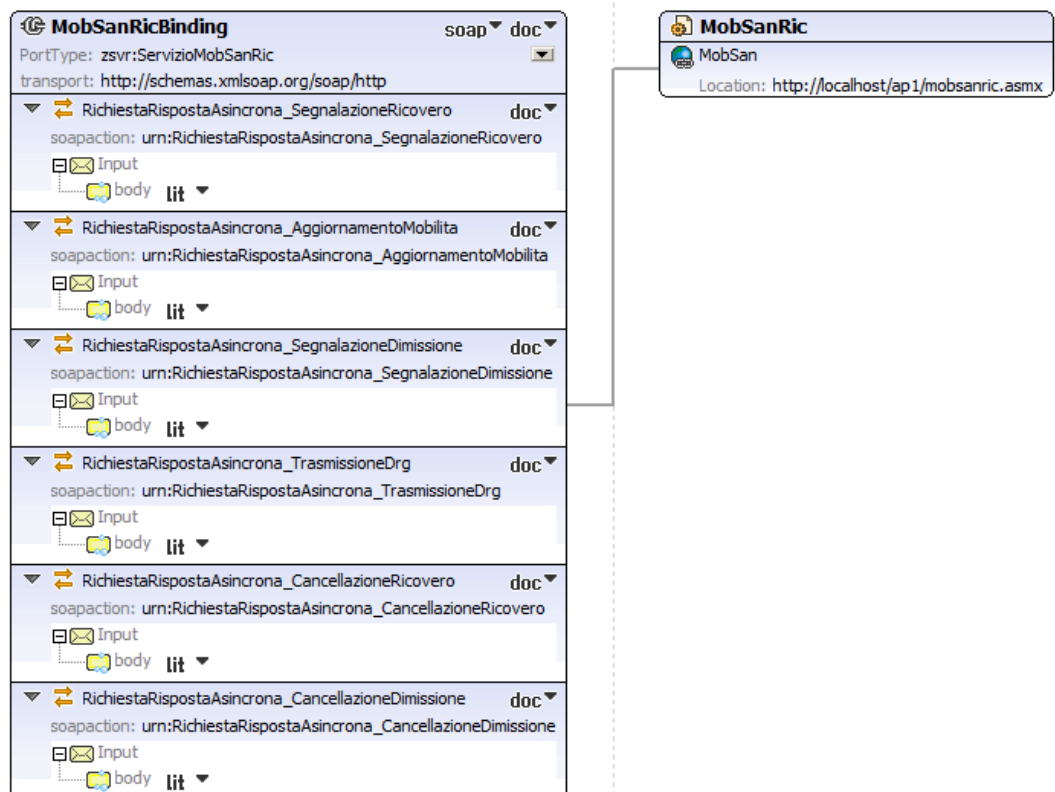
MobSanRicBinding soap doc
PortType: zsvr:ServizioMobSanRic
transport: http://schemas.xmlsoap.org/soap/http

RichiestaRispostaAsincrona_SegnalazioneRicovero doc
soapaction: urn:RichiestaRispostaAsincrona_SegnalazioneRicovero
Input
body lit

RichiestaRispostaAsincrona_AggiornamentoMobilita doc
soapaction: urn:RichiestaRispostaAsincrona_AggiornamentoMobilita
Input
body lit

RichiestaRispostaAsincrona_SegnalazioneDimissione doc
soapaction: urn:RichiestaRispostaAsincrona_SegnalazioneDimissione
Input
body lit

RichiestaRispostaAsincrona_TrasmissioneDrg doc
soapaction: urn:RichiestaRispostaAsincrona_TrasmissioneDrg
Input
body lit

RichiestaRispostaAsincrona_CancellazioneRicovero doc
soapaction: urn:RichiestaRispostaAsincrona_CancellazioneRicovero
Input
body lit

RichiestaRispostaAsincrona_CancellazioneDimissione doc
soapaction: urn:RichiestaRispostaAsincrona_CancellazioneDimissione
Input
body lit

MobSanRic
MobSan
Location: http://localhost/ap1/mobsanric.asmx